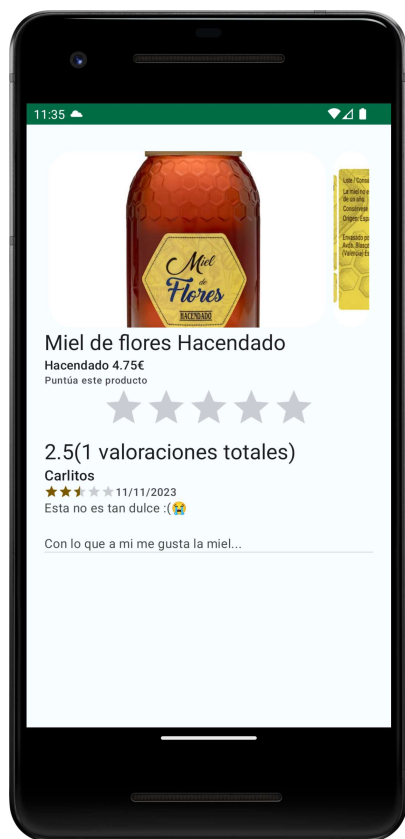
11:35

Miel de Flores
HACENDADO

Lote / Consu
La miel pu
de un año
Consérvese
Origen: Espa
Envasado po
Avda. Blasco
(Valencia)-Es

Miel de flores Hacendado
Hacendado 4.75€
Puntúa este producto

2.5(1 valoraciones totales)
Carlitos
11/11/2023
Esta no es tan dulce :(😭

Con lo que a mi me gusta la miel...